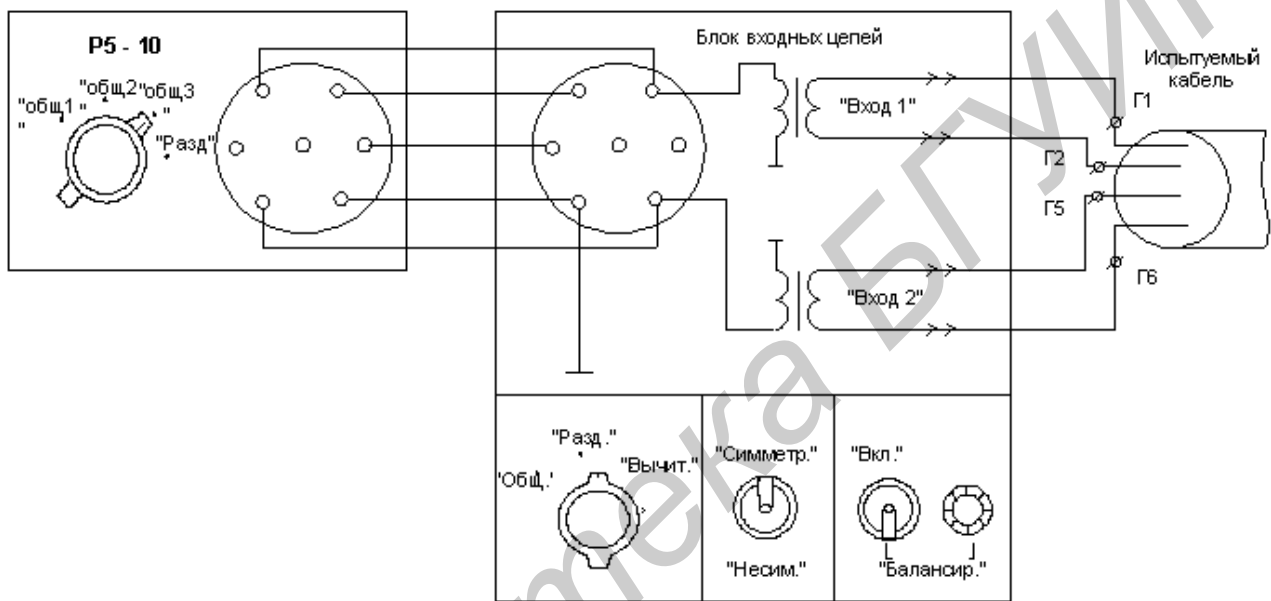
Р5 - 10

"общ2"

"общ3"

"общ1"

"Разд"

Блок входных цепей

Испытуемый кабель

"Вход 1"

Г1

Г2

Г5

Г6

"Вход 2"

"Разд."

"Общ."

"Вычит."

"Симметр."

"Несим."

"Вкл."

"Балансир."

Библиотека БГУИР